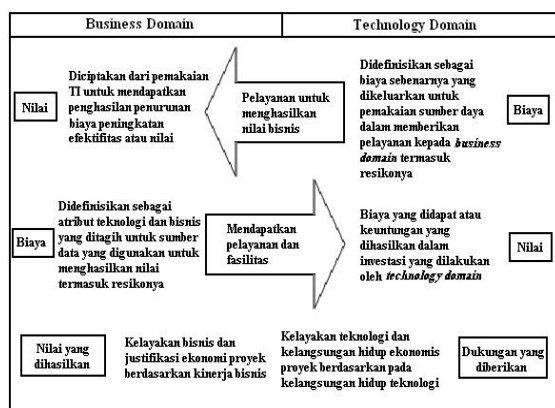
| Business Domain | Technology Domain |
|---|---|

Nilai

Diciptakan dari pemakaian TI untuk mendapatkan penghasilan penurunan biaya peningkatan efektifitas atau nilai

Pelayanan untuk menghasilkan nilai bisnis

Didefinisikan sebagai biaya sebenarnya yang dikeluarkan untuk pemakaian sumber daya dalam memberikan pelayanan kepada *business domain* termasuk resikonya

Biaya

Biaya

Didefinisikan sebagai atribut teknologi dan bisnis yang ditagih untuk sumber data yang digunakan untuk menghasilkan nilai termasuk resikonya

Mendapatkan pelayanan dan fasilitas

Biaya yang didapat atau keuntungan yang dihasilkan dalam investasi yang dilakukan oleh *technology domain*

Nilai

Nilai yang dihasilkan

Kelayakan bisnis dan justifikasi ekonomi proyek berdasarkan kinerja bisnis

Kelayakan teknologi dan kelangsungan hidup ekonomis proyek berdasarkan pada kelangsungan hidup teknologi

Dukungan yang diberikan